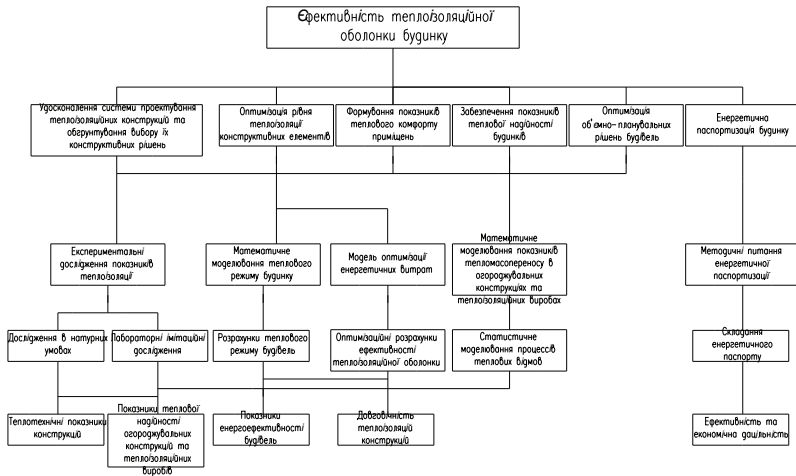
Ефективність теплоізоляційної оболонки будинку

Удосконалення системи проектування теплоізоляційних конструкцій та обгрунтування вибору їх конструктивних рішень

Оптимізація рівня теплоізоляції конструктивних елементів

Формування показників теплового комфорту приміщень

Забезпечення показників теплової надійності будинків

Оптимізація об'ємно-планувальних рішень будівель

Енергетична паспортизація будинку

Експериментальні дослідження показників теплоізоляції

Математичне моделювання теплового режиму будинку

Модель оптимізації енергетичних витрат

Математичне моделювання показників тепломасопереносу в огороджувальних конструкціях та теплоізоляційних виробах

Методичні питання енергетичної паспортизації

Дослідження в натурних умовах

Лабораторні імітаційні дослідження

Розрахунки теплового режиму будівель

Оптимізаційні розрахунки ефективності теплоізоляційної оболонки

Статистичне моделювання процесів теплових відмов

Складання енергетичного паспорту

Теплотехнічні показники конструкцій

Показники теплової надійності огороджувальних конструкцій та теплоізоляційних виробів

Показники енергоефективності будівель

Довговічність теплоізоляційні конструкцій

Ефективність та економічна діяльність